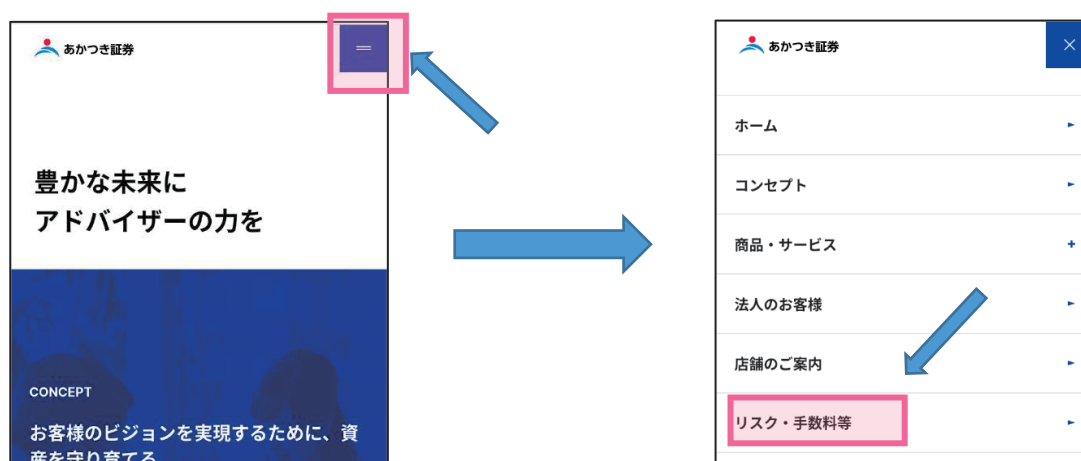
あかつき証券

豊かな未来に
アドバイザーの力を

CONCEPT

お客様のビジョンを実現するために、資産を守り育てる

あかつき証券

ホーム

コンセプト

商品・サービス

法人のお客様

店舗のご案内

リスク・手数料等